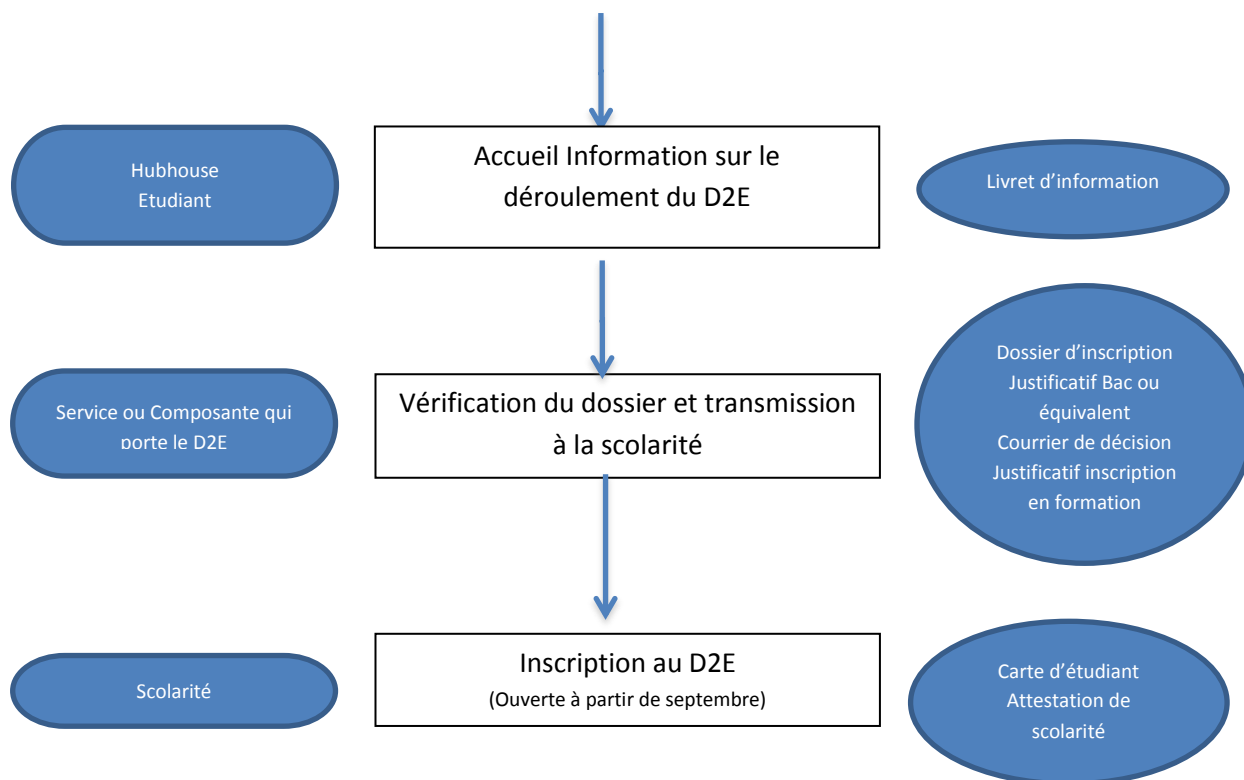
Hubhouse
Etudiant

Accueil Information sur le déroulement du D2E

Livret d’information

Service ou Composante qui porte le D2E

Vérification du dossier et transmission à la scolarité

Dossier d’inscription
Justificatif Bac ou équivalent
Courrier de décision
Justificatif inscription en formation

Scolarité

Inscription au D2E
(Ouverte à partir de septembre)

Carte d’étudiant
Attestation de scolarité